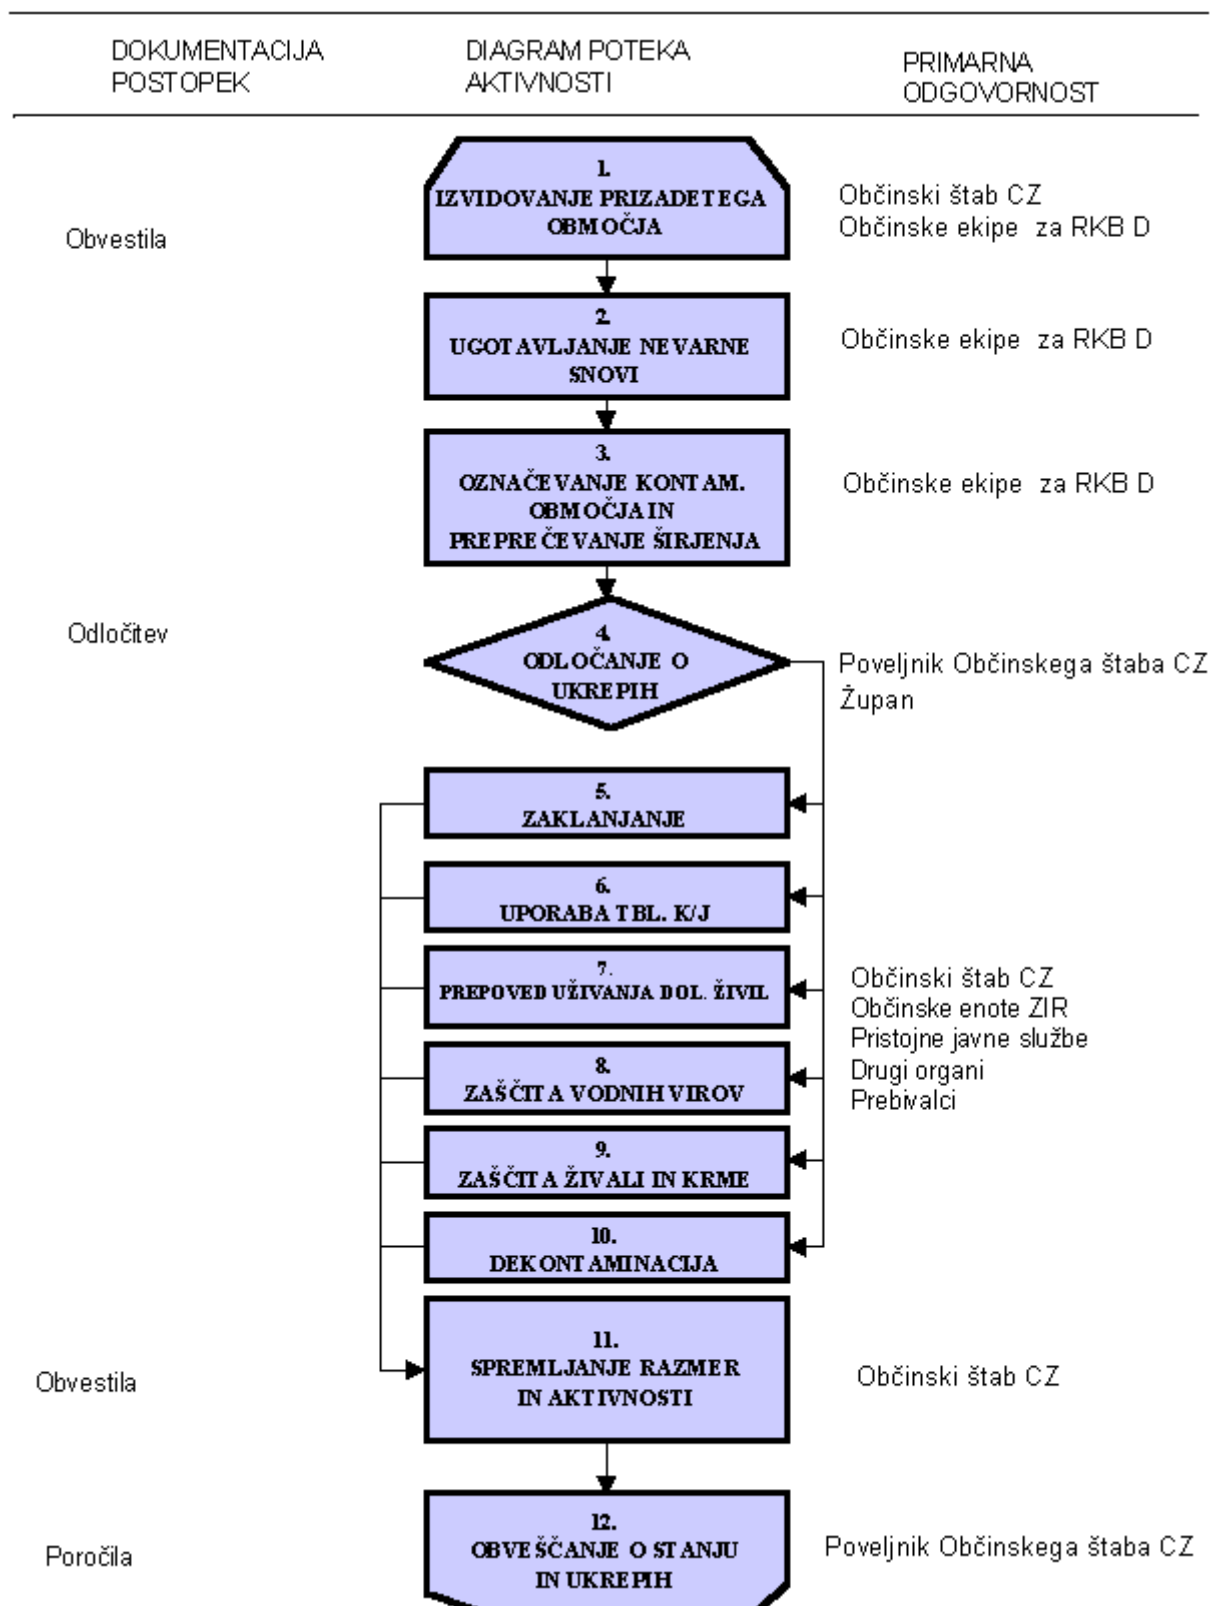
| DOKUMENTACIJA POSTOPEK | DIAGRAM POTEKA AKTIVNOSTI | PRIMARNA ODGOVORNOST |
|---|---|---|
| Obvestila | 1. IZVIDOVANJE PRIZADETEGA OBMOČJA | Občinski štab CZ<br>Občinske ekipe za RKB D |
| | 2. UGOTAVLJANJE NEVARNE SNOVI | Občinske ekipe za RKB D |
| | 3. OZNAČEVANJE KONTAM. OBMOČJA IN PREPREČEVANJE ŠIRJENJA | Občinske ekipe za RKB D |
| Odločitev | 4. ODLOČANJE O UKREPIH | Poveljnik Občinskega štaba CZ<br>Župan |
| | 5. ZAKLANJANJE | |
| | 6. UPORABA TBL. K/J | |
| | 7. PREPOVED UŽIVANJA DOL. ŽIVIL | Občinski štab CZ<br>Občinske enote ZIR<br>Pristojne javne službe<br>Drugi organi<br>Prebivalci |
| | 8. ZAŠČITA VODNIH VIROV | |
| | 9. ZAŠČITA ŽIVALI IN KRME | |
| | 10. DEKONTAMINACIJA | |
| Obvestila | 11. SPREMLJANJE RAZMER IN AKTIVNOSTI | Občinski štab CZ |
| Poročila | 12. OBVEŠČANJE O STANJU IN UKREPIH | Poveljnik Občinskega štaba CZ |